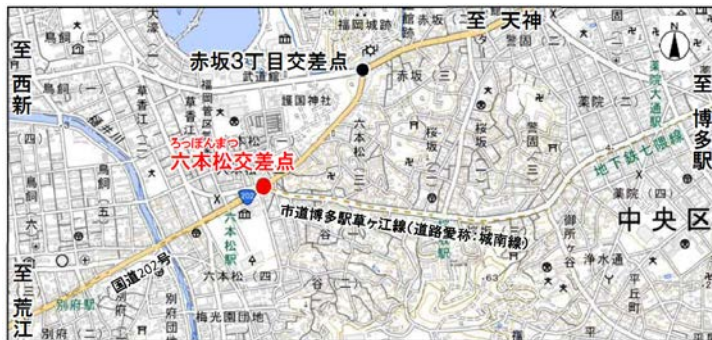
至 天神
赤坂3丁目交差点
至 西新
至 博多駅
ろっぽんまつ
六本松交差点
市道博多駅草ヶ江線(道路愛称:城南線)
中央区
国道202号
至 荒江
福岡城跡
赤坂
警固
薬院
薬院大通駅
地下鉄七隈線
護国神社
武道館
六本松
桜坂
六本松駅
別府駅
梅光園団地
鳥飼
草香江
大濠
平尾
浄水通
谷
別府
202